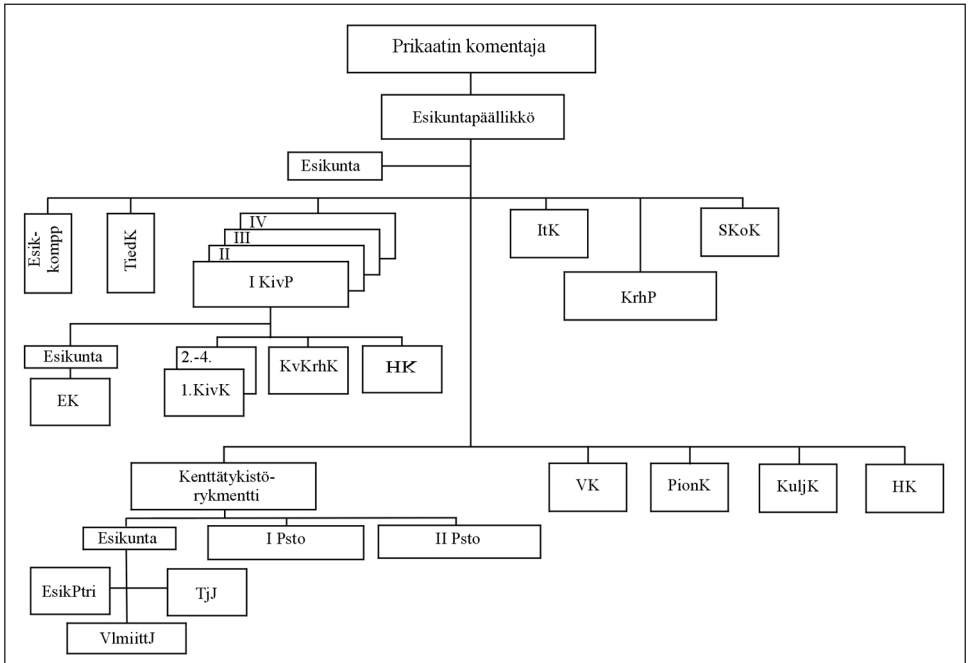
Prikaatin komentaja

Esikuntapäällikkö

Esikunta

Esik-kompp

TiedK

IV

III

II

I KivP

ItK

SKoK

KrhP

Esikunta

EK

2.-4.

1.KivK

KvKrhK

HK

Kenttätykistörykmentti

VK

PionK

KuljK

HK

Esikunta

I Psto

II Psto

EsikPtri

TjJ

VlmiittJ